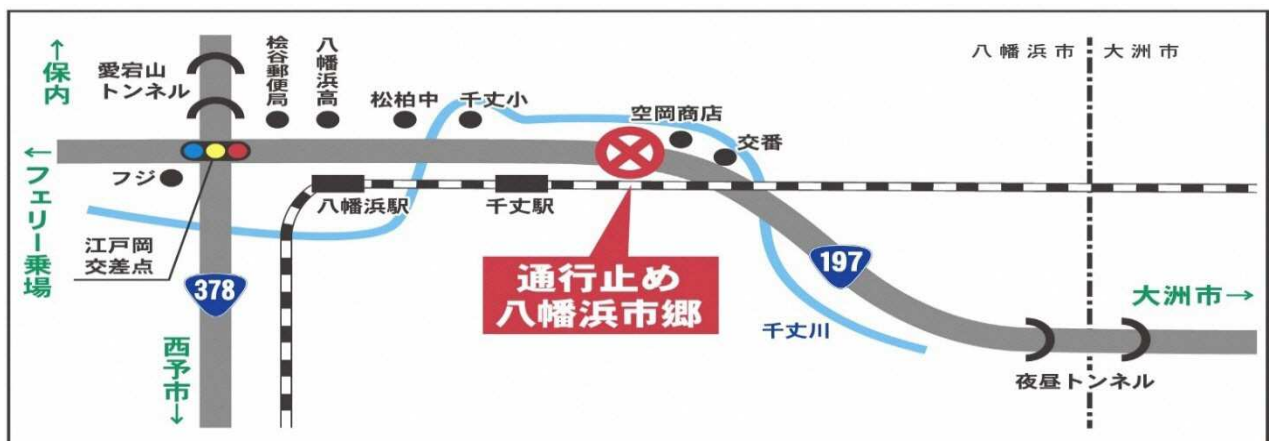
↑保内

愛宕山トンネル

桧谷郵便局

八幡浜高

松柏中

千丈小

空岡商店

交番

八幡浜市

大洲市

←フェリー乗場

フジ

八幡浜駅

千丈駅

江戸岡交差点

378

通行止め
八幡浜市郷

197

大洲市→

千丈川

西予市↓

夜昼トンネル